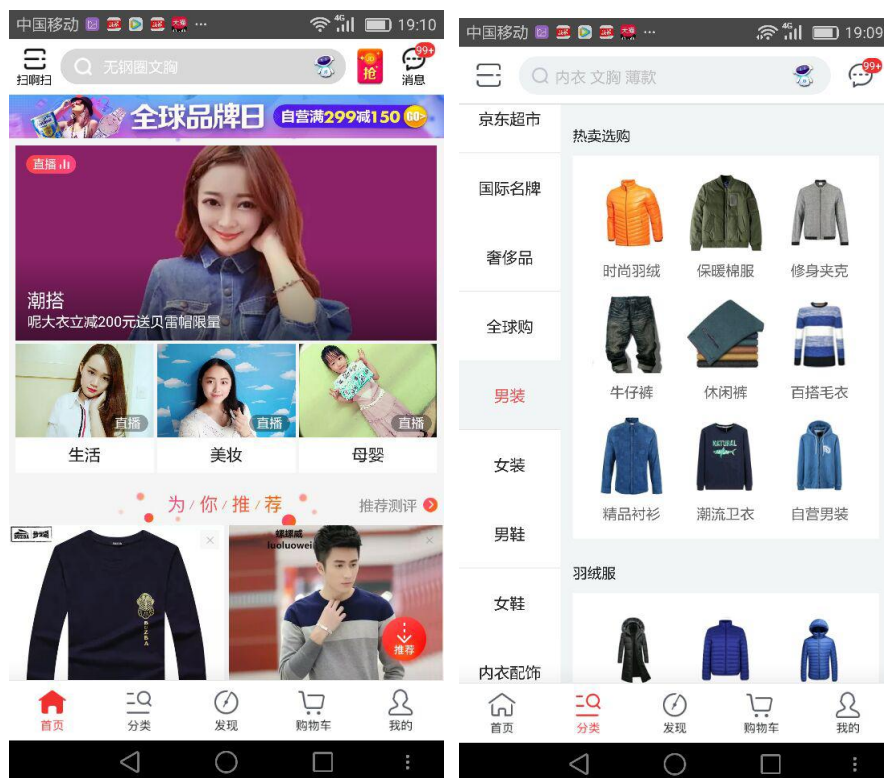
中国移动 4G 19:10

扫啊扫 无钢圈文胸 抢 99+ 消息

全球品牌日 自营满299减150 GO

直播

潮搭
呢大衣立减200元送贝雷帽限量

直播 直播 直播

生活 美妆 母婴

为你推荐 推荐测评

罗威
luoluowei

推荐

首页 分类 发现 购物车 我的

中国移动 4G 19:09

内衣 文胸 薄款 99+

京东超市
国际名牌
奢侈品
全球购
男装
女装
男鞋
女鞋
内衣配饰

热卖选购

时尚羽绒 保暖棉服 修身夹克
牛仔裤 休闲裤 百搭毛衣
精品衬衫 潮流卫衣 自营男装

羽绒服

首页 分类 发现 购物车 我的